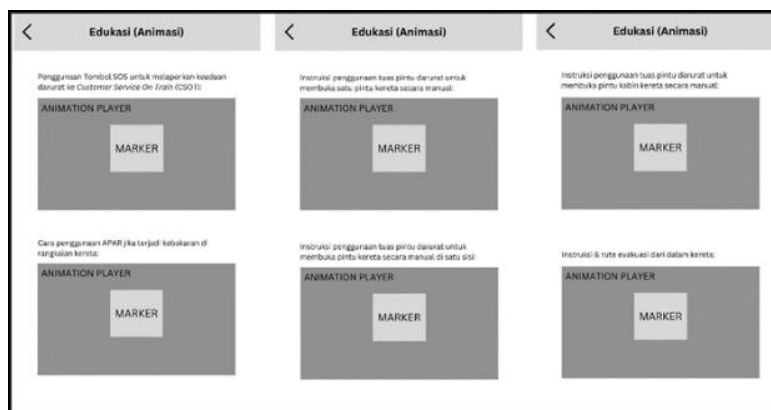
Edukasi (Animasi)

Penggunaan Tombol SOS untuk melaporkan keadaan darurat ke Customer Service On Train (CSOT):

ANIMATION PLAYER

MARKER

Cara penggunaan APAR jika terjadi kebakaran di rangkaian kereta:

ANIMATION PLAYER

MARKER

Edukasi (Animasi)

Instruksi penggunaan tuas pintu darurat untuk membuka satu pintu kereta secara manual:

ANIMATION PLAYER

MARKER

Instruksi penggunaan tuas pintu darurat untuk membuka pintu kereta secara manual di satu sisi:

ANIMATION PLAYER

MARKER

Edukasi (Animasi)

Instruksi penggunaan tuas pintu darurat untuk membuka pintu kabin kereta secara manual:

ANIMATION PLAYER

MARKER

Instruksi & rute evakuasi dari dalam kereta:

ANIMATION PLAYER

MARKER